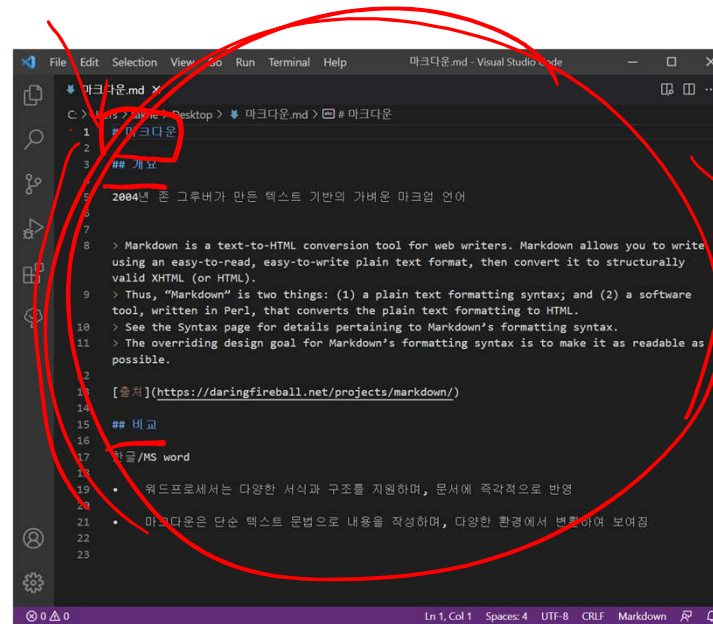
File Edit Selection View Go Run Terminal Help 마크다운.md - Visual Studio Code

마크다운.md ×

C: > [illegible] > Desktop > 마크다운.md > # 마크다운

1 # 마크다운
2
3 ## 개요
4
5 2004년 존 그루버가 만든 텍스트 기반의 가벼운 마크업 언어
6
7
8 > Markdown is a text-to-HTML conversion tool for web writers. Markdown allows you to write using an easy-to-read, easy-to-write plain text format, then convert it to structurally valid XHTML (or HTML).
9 > Thus, “Markdown” is two things: (1) a plain text formatting syntax; and (2) a software tool, written in Perl, that converts the plain text formatting to HTML.
10 > See the Syntax page for details pertaining to Markdown’s formatting syntax.
11 > The overriding design goal for Markdown’s formatting syntax is to make it as readable as possible.
12
13 [출처](https://daringfireball.net/projects/markdown/)
14
15 ## 비교
16
17 한글/MS word
18
19 • 워드프로세서는 다양한 서식과 구조를 지원하며, 문서에 즉각적으로 반영
20
21 • 마크다운은 단순 텍스트 문법으로 내용을 작성하며, 다양한 환경에서 변환하여 보여짐
22
23

⊗ 0 ⚠ 0 Ln 1, Col 1 Spaces: 4 UTF-8 CRLF Markdown